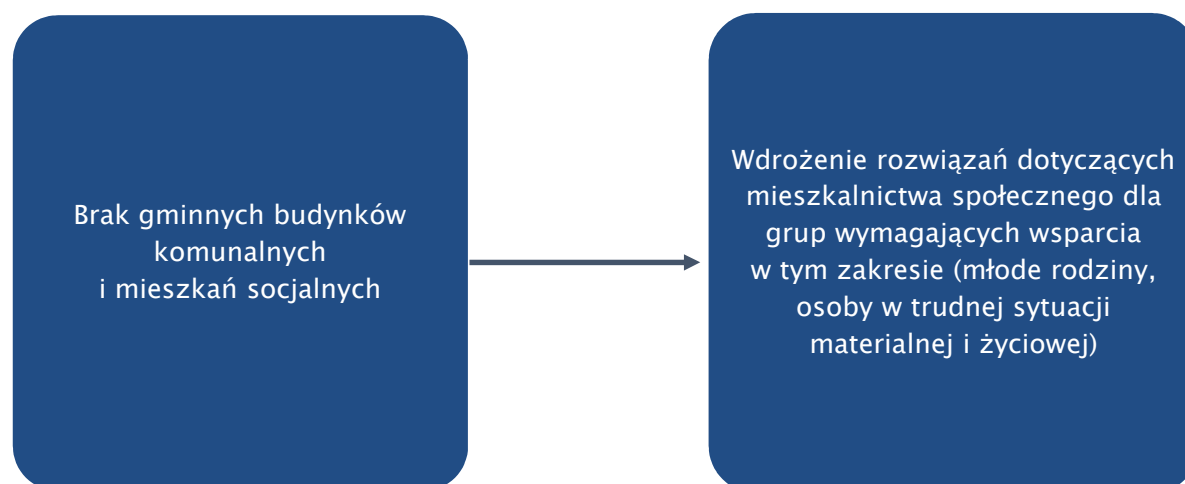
Brak gminnych budynków komunalnych
i mieszkań socjalnych

Wdrożenie rozwiązań dotyczących mieszkalnictwa społecznego dla grup wymagających wsparcia
w tym zakresie (młode rodziny, osoby w trudnej sytuacji materialnej i życiowej)